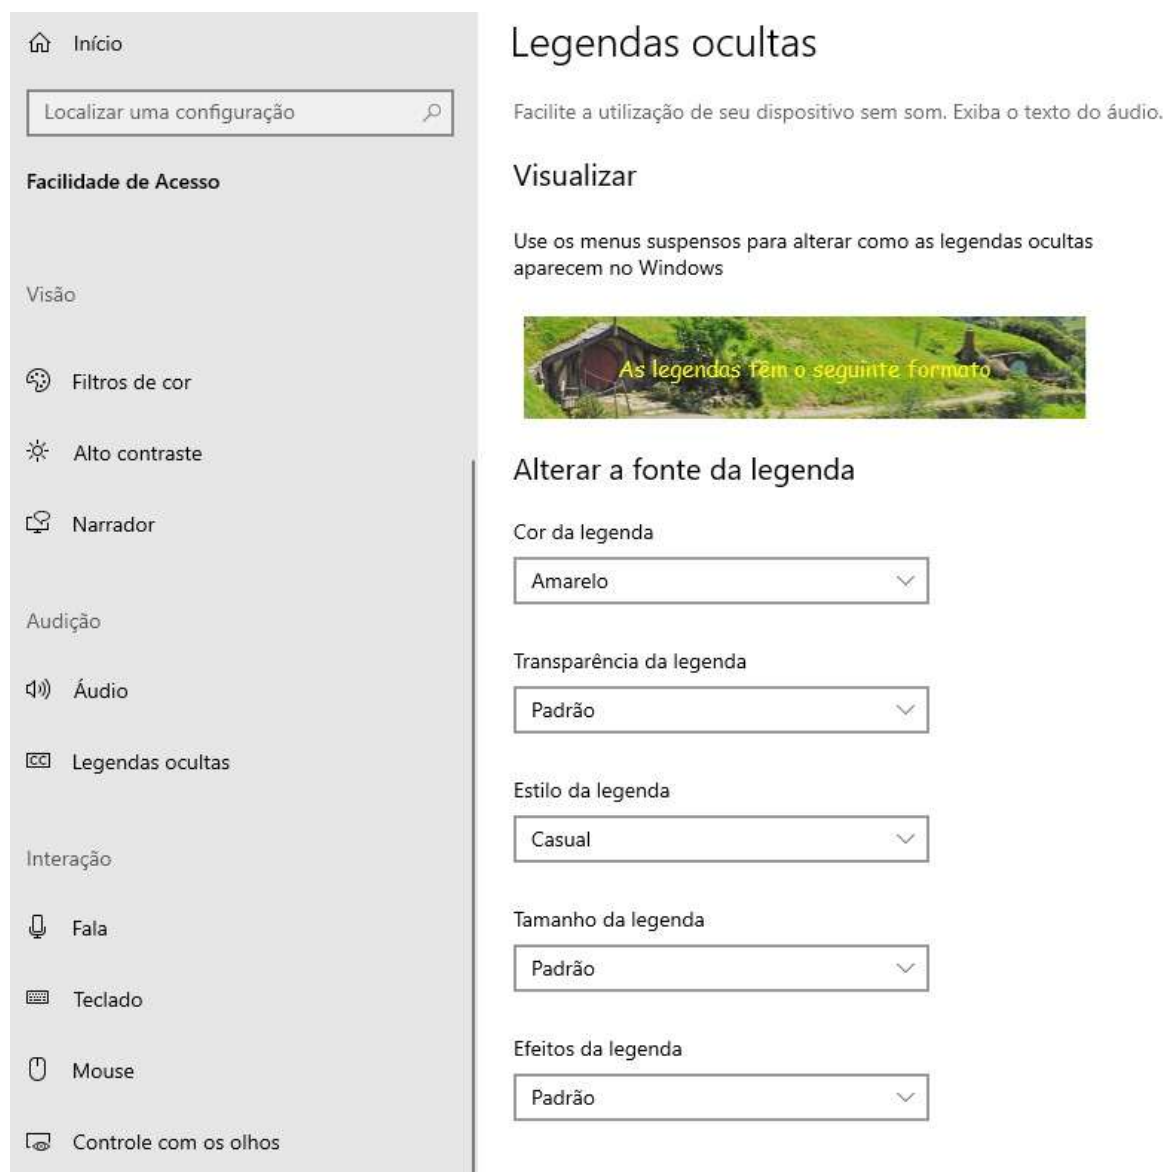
Início

Localizar uma configuração

Facilidade de Acesso

Visão

Filtros de cor

Alto contraste

Narrador

Audição

Áudio

Legendas ocultas

Interação

Fala

Teclado

Mouse

Controle com os olhos

Legendas ocultas

Facilite a utilização de seu dispositivo sem som. Exiba o texto do áudio.

Visualizar

Use os menus suspensos para alterar como as legendas ocultas aparecem no Windows

As legendas têm o seguinte formato

Alterar a fonte da legenda

Cor da legenda

Amarelo

Transparência da legenda

Padrão

Estilo da legenda

Casual

Tamanho da legenda

Padrão

Efeitos da legenda

Padrão